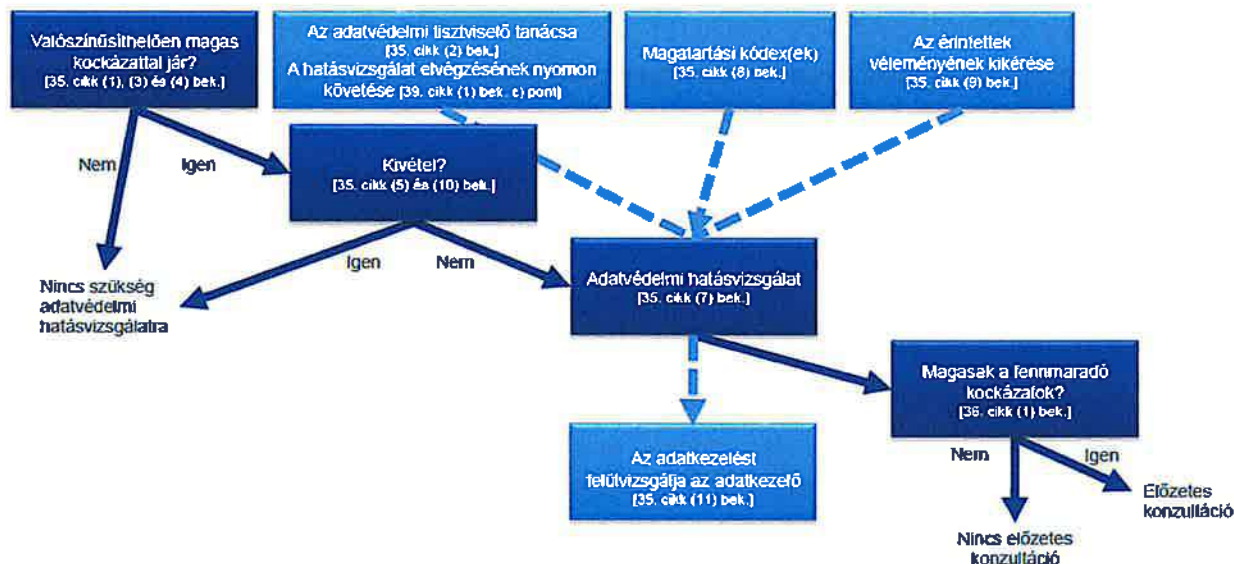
Valószínűsíthetően magas kockázattal jár?
[35. cikk (1), (3) és (4) bek.]

Az adatvédelmi tisztviselő tanácsa
[35. cikk (2) bek.]
A hatásvizsgálat elvégzésének nyomon követése [39. cikk (1) bek. c) pont]

Magatartási kódex(ek)
[35. cikk (8) bek.]

Az érintettek véleményének kikérése
[35. cikk (9) bek.]

Nem

Igen

Kivétel?
[35. cikk (5) és (10) bek.]

Igen

Nem

Nincs szükség adatvédelmi hatásvizsgálatra

Adatvédelmi hatásvizsgálat
[35. cikk (7) bek.]

Magasak a fennmaradó kockázatok?
[36. cikk (1) bek.]

Az adatkezelést felülvizsgálja az adatkezelő
[35. cikk (11) bek.]

Nem

Igen

Előzetes konzultáció

Nincs előzetes konzultáció